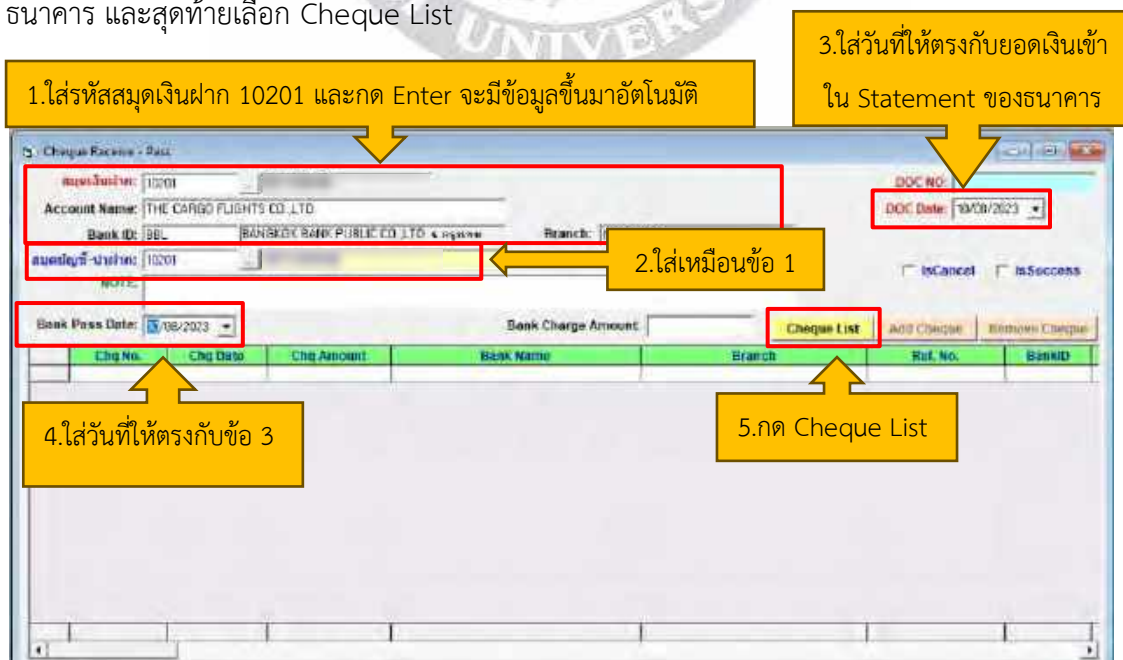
ธนาคาร และสุดท้ายเลือก Cheque List

3.ใส่วันที่ให้ตรงกับยอดเงินเข้าใน Statement ของธนาคาร

1.ใส่รหัสสมุดเงินฝาก 10201 และกด Enter จะมีข้อมูลขึ้นมาอัตโนมัติ

Cheque Receive - Pass

สมุดเงินฝาก: 10201

Account Name: THE CARGO FLIGHTS CO.,LTD

Bank ID: BBL BANGKOK BANK PUBLIC CO.,LTD. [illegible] Branch:

สมุดบัญชี-ฝากเข้า: 10201

NOTE:

DOC NO:

DOC Date: 10/08/2023

2.ใส่เหมือนข้อ 1

IsCancel IsSuccess

Bank Pass Date: 10/08/2023

Bank Charge Amount

Cheque List Add Cheque Remove Cheque

| Chq No. | Chq Date | Chq Amount | Bank Name | Branch | Ref. No. | BankID |
|---|---|---|---|---|---|---|

4.ใส่วันที่ให้ตรงกับข้อ 3

5.กด Cheque List